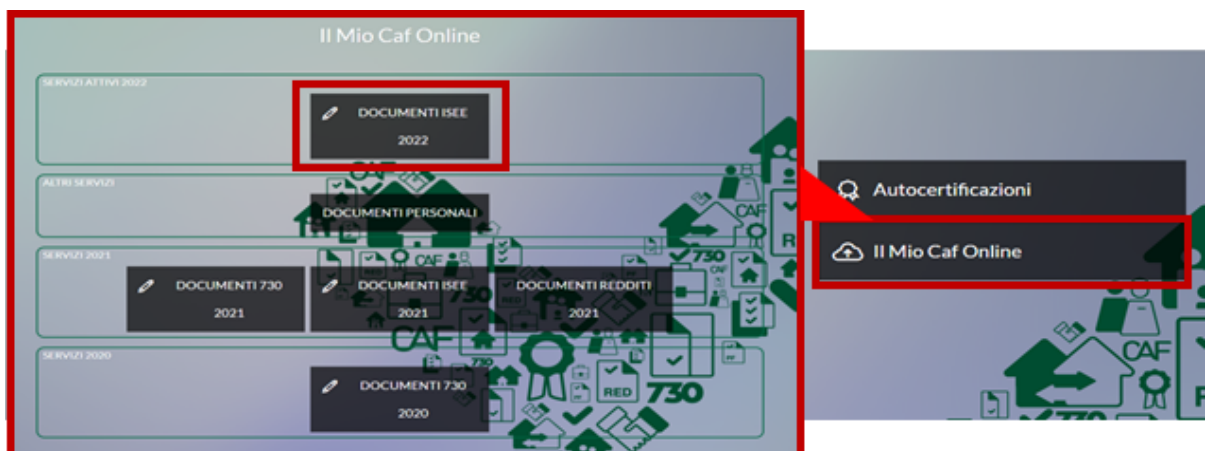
Il Mio Caf Online

SERVIZI ATTIVI 2022

DOCUMENTI ISEE 2022

ALTRI SERVIZI

DOCUMENTI PERSONALI

SERVIZI 2021

DOCUMENTI 730 2021

DOCUMENTI ISEE 2021

DOCUMENTI REDDITI 2021

SERVIZI 2020

DOCUMENTI 730 2020

Autocertificazioni

Il Mio Caf Online